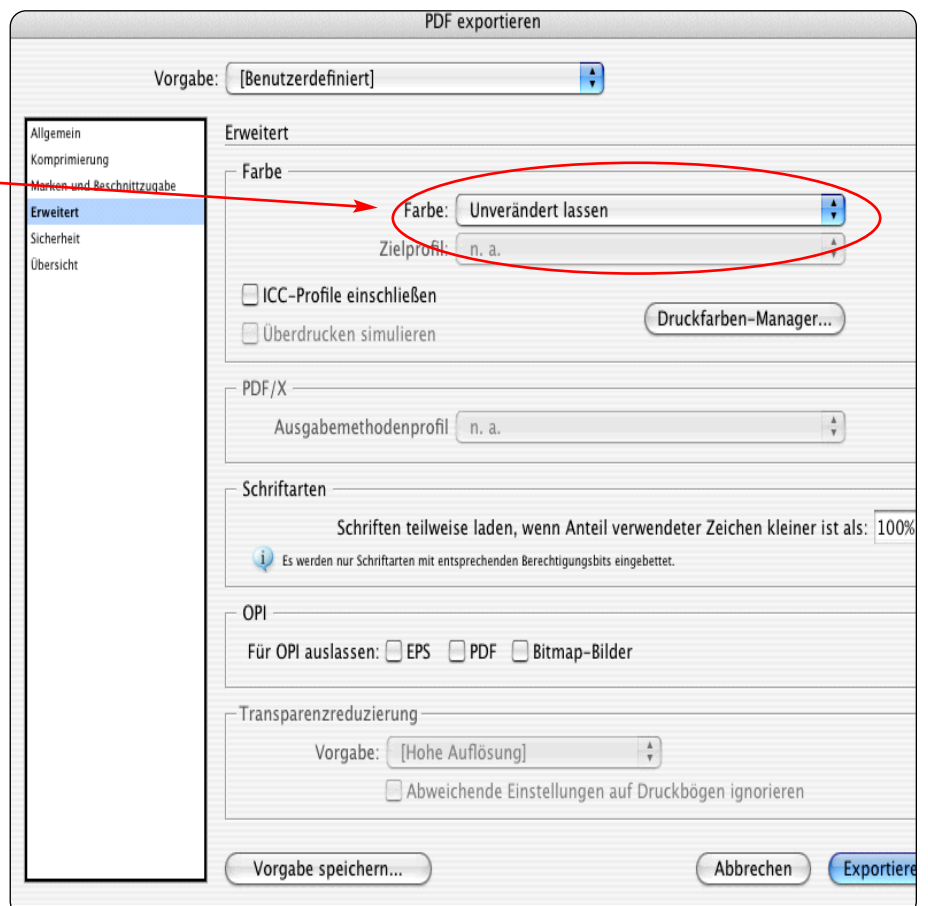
PDF exportieren

Vorgabe: [Benutzerdefiniert]

Allgemein
Komprimierung
Marken und Beschnittzugabe
Erweitert
Sicherheit
Übersicht

Erweitert

Farbe

Farbe: Unverändert lassen

Zielprofil: n. a.

ICC-Profile einschließen

Überdrucken simulieren

Druckfarben-Manager...

PDF/X

Ausgabemethodenprofil n. a.

Schriftarten

Schriften teilweise laden, wenn Anteil verwendeter Zeichen kleiner ist als: 100%

Es werden nur Schriftarten mit entsprechenden Berechtigungsbits eingebettet.

OPI

Für OPI auslassen: EPS PDF Bitmap-Bilder

Transparenzreduzierung

Vorgabe: [Hohe Auflösung]

Abweichende Einstellungen auf Druckbögen ignorieren

Vorgabe speichern...

Abbrechen

Exportiere